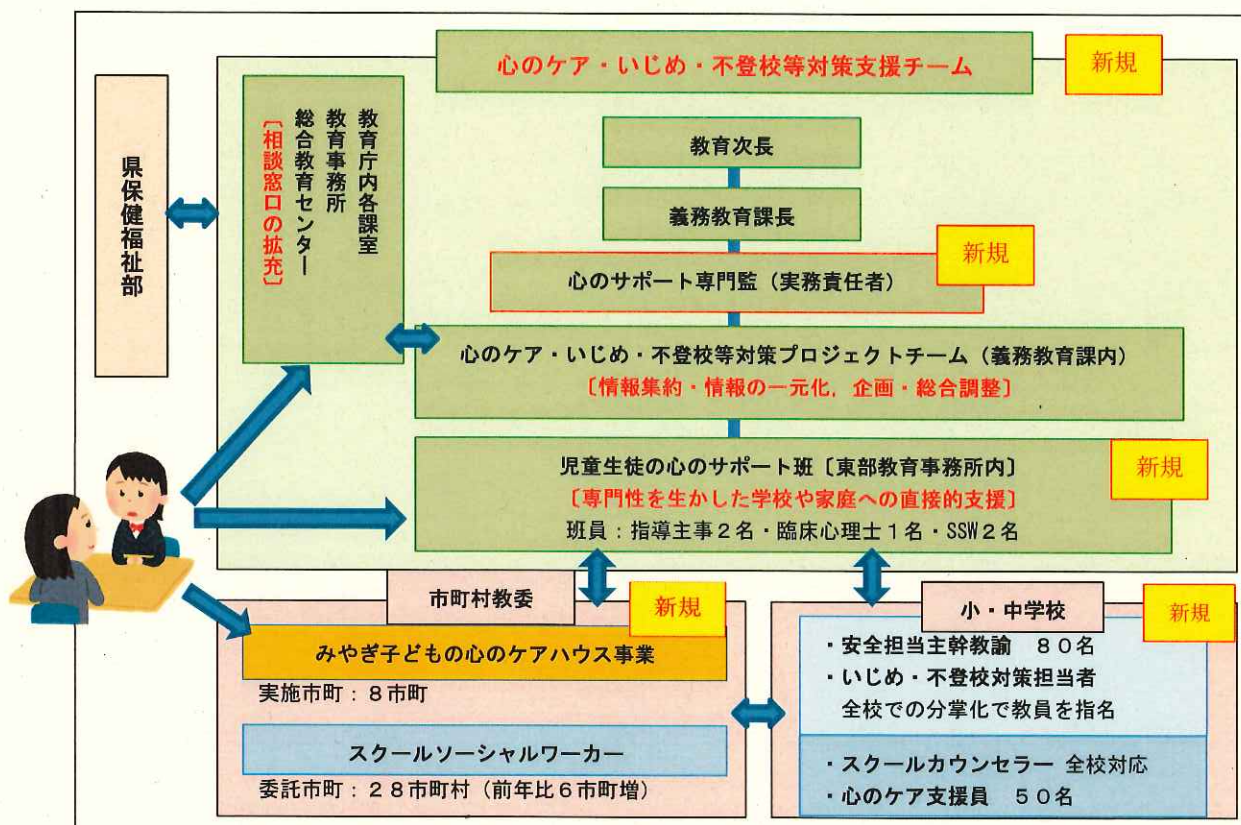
心のケア・いじめ・不登校等対策支援チーム

新規

県保健福祉部

教育庁内各課室
教育事務所
総合教育センター
〔相談窓口の拡充〕

教育次長

義務教育課長

心のサポート専門監（実務責任者）

新規

心のケア・いじめ・不登校等対策プロジェクトチーム（義務教育課内）
〔情報集約・情報の一元化，企画・総合調整〕

児童生徒の心のサポート班〔東部教育事務所内〕
〔専門性を生かした学校や家庭への直接的支援〕
班員：指導主事２名・臨床心理士１名・SSW２名

新規

市町村教委

新規

みやぎ子どもの心のケアハウス事業
実施市町：８市町

スクールソーシャルワーカー
委託市町：２８市町村（前年比６市町増）

小・中学校

新規

・安全担当主幹教諭　８０名
・いじめ・不登校対策担当者
　全校での分掌化で教員を指名

・スクールカウンセラー　全校対応
・心のケア支援員　５０名